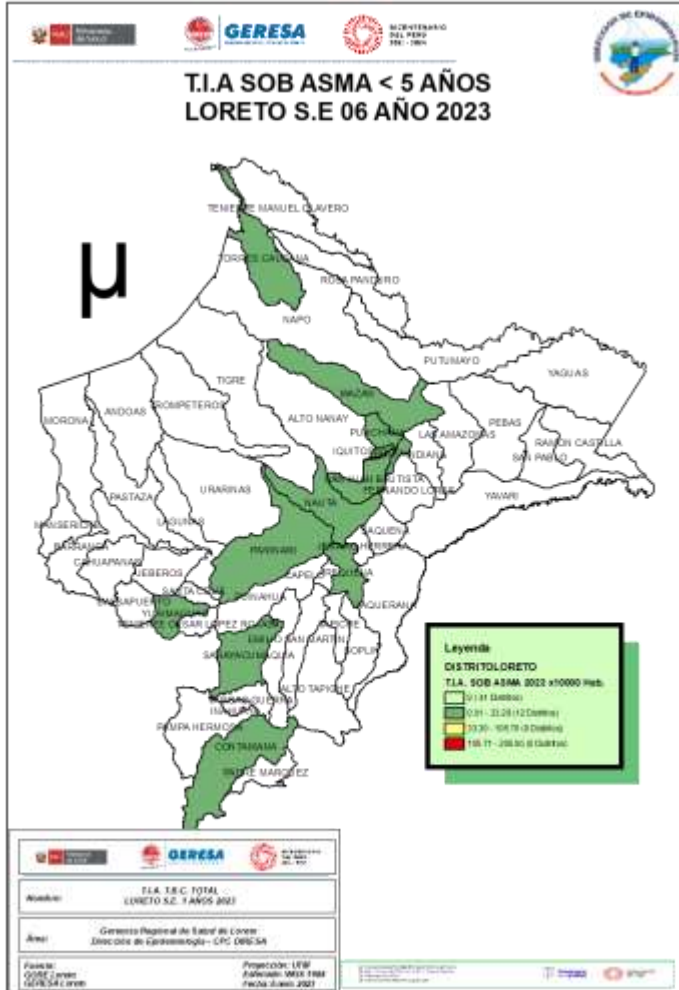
GERESA

T.I.A SOB ASMA < 5 AÑOS
LORETO S.E 06 AÑO 2023

µ

TENIENTE MANUEL CLAVERO
TORRES CAUSANA
ROSA PANDURO
NAPO
PUTUMAYO
YAGUAS
TIGRE
MAZAN
MORONA
ANDOAS
TROMPETEROS
ALTO NANAY
PUNCHANA
LAS AMAZONAS
PEBAS
RAMON CASTILLA
SAN PABLO
IQUITOS
INDIANA
BELEN
SAN JUAN BAUTISTA
FERNANDO LORES
PASTAZA
URARINAS
NAUTA
YAVARI
MANSERICHE
LAGUNAS
SAQUENA
BARRANCA
PARINARI
JENARO HERRERA
CAHUAPANAS
JEBEROS
CAPELO
REQUENA
SANTA CRUZ
TAPICHE
YURIMAGUAS
TENIENTE CESAR LOPEZ ROJAS
EMILIO SAN MARTIN
SOPLIN
SARAYACU
ALTO TAPICHE
INAHUAYA
PAMPA HERMOSA
CONTAMANA
PADRE MARQUEZ
MAQUIA
VARGAS GUERRA
PADRE MARQUEZ

Leyenda
DISTRITOLORETO
T.I.A. SOB ASMA 2023 x10000 Hab.
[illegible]
0.01 - 22.28 (12 Distritos)
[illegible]
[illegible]

GERESA
T.I.A. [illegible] TOTAL
LORETO S.E. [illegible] AÑOS 2023
Gerencia Regional de Salud de Loreto
Dirección de Epidemiología - CPC DIRESA
Fuente:
GORE Loreto
GERESA Loreto
Proyección: UTM
Elaborado: WGS 1984
Fecha: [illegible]
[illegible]